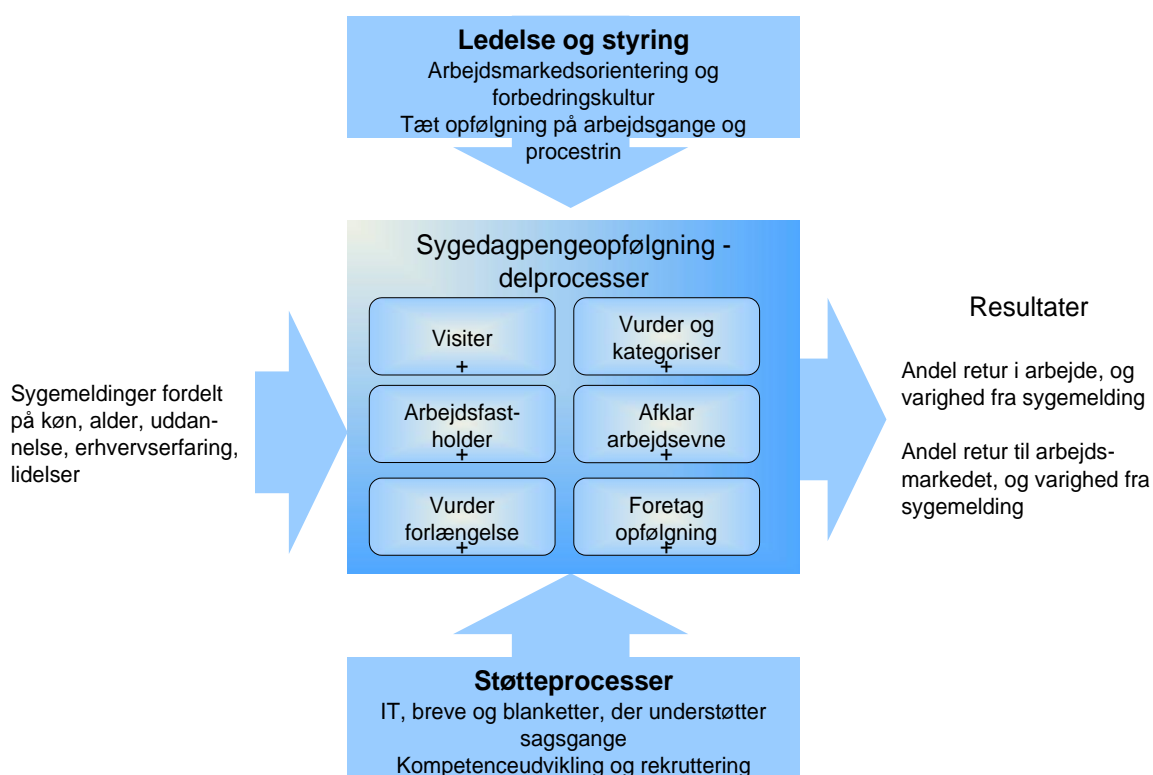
Ledelse og styring
Arbejdsmarkedsorientering og forbedringskultur
Tæt opfølgning på arbejdsgange og procestrin

Sygemeldinger fordelt på køn, alder, uddannelse, erhvervserfaring, lidelser

Sygedagpengeopfølgning - delprocesser

Visiter
+

Vurder og kategoriser
+

Arbejdsfastholder
+

Afklar arbejdsevne
+

Vurder forlængelse
+

Foretag opfølgning
+

Resultater

Andel retur i arbejde, og varighed fra sygemelding

Andel retur til arbejdsmarkedet, og varighed fra sygemelding

Støtteprocesser
IT, breve og blanketter, der understøtter sagsgange
Kompetenceudvikling og rekruttering